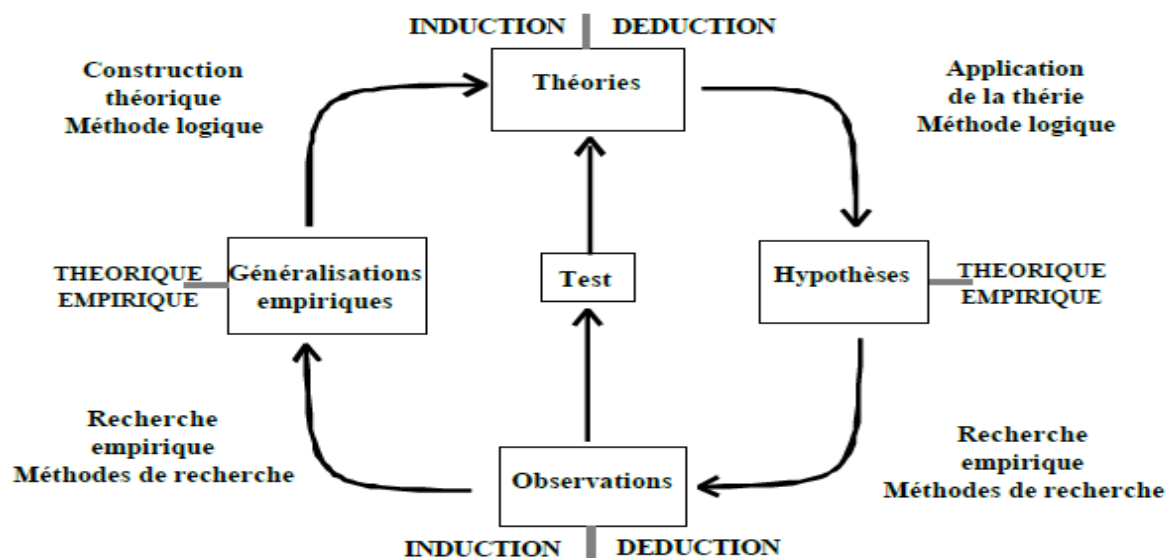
INDUCTION DEDUCTION

Construction théorique Méthode logique

Théories

Application de la thérie Méthode logique

THEORIQUE EMPIRIQUE

Généralisations empiriques

Test

Hypothèses

THEORIQUE EMPIRIQUE

Recherche empirique Méthodes de recherche

Observations

Recherche empirique Méthodes de recherche

INDUCTION DEDUCTION